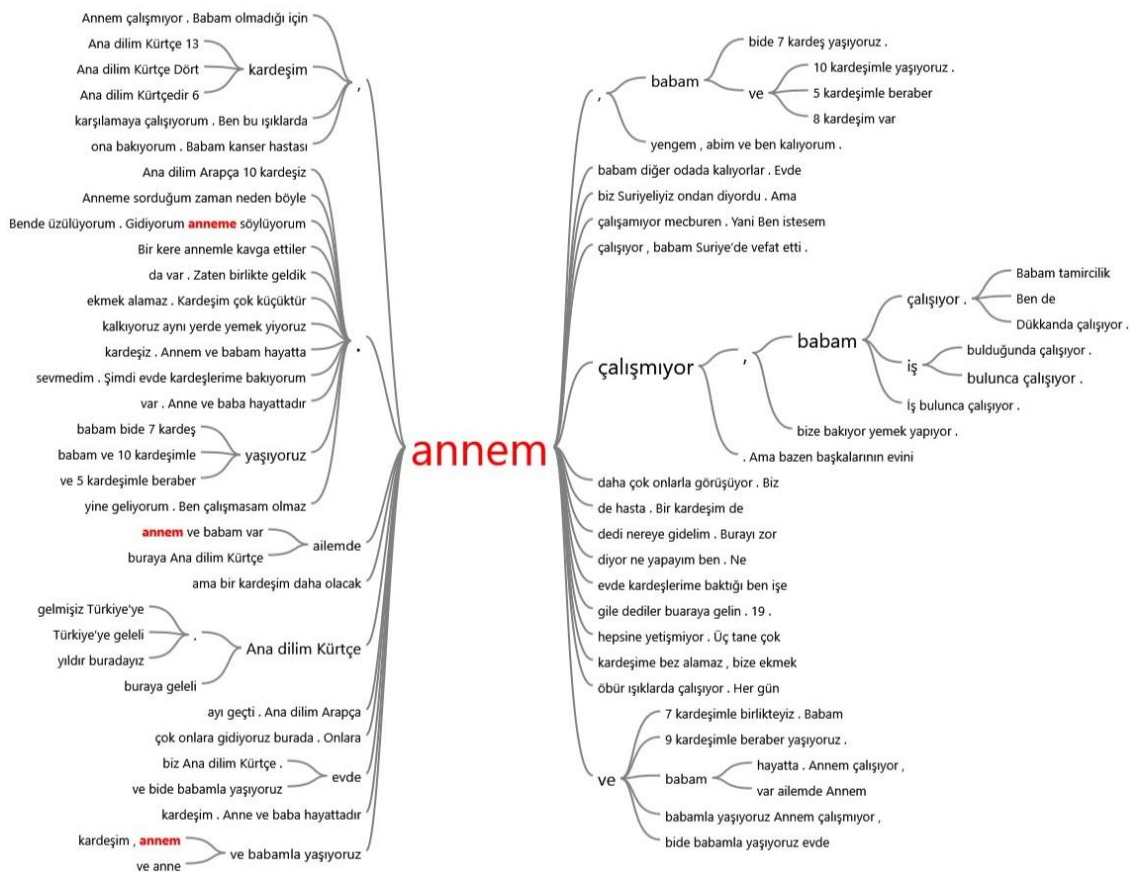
Annem çalışmıyor . Babam olmadığı için
Ana dilim Kürtçe 13
Ana dilim Kürtçe Dört
Ana dilim Kürtçedir 6
kardeşim
karşılamaya çalışıyorum . Ben bu ışıklarda
ona bakıyorum . Babam kanser hastası
,
Ana dilim Arapça 10 kardeşiz
Anneme sorduğum zaman neden böyle
Bende üzülüyorum . Gidiyorum anneme söylüyorum
Bir kere annemle kavga ettiler
da var . Zaten birlikte geldik
ekmek alamaz . Kardeşim çok küçüktür
kalkıyoruz aynı yerde yemek yiyoruz
kardeşiz . Annem ve babam hayatta
sevmedim . Şimdi evde kardeşlerime bakıyorum
var . Anne ve baba hayattadır
.
babam bide 7 kardeş
babam ve 10 kardeşimle
ve 5 kardeşimle beraber
yaşıyoruz
yine geliyorum . Ben çalışmasam olmaz
annem ve babam var
buraya Ana dilim Kürtçe
ailemde
ama bir kardeşim daha olacak
gelmişiz Türkiye'ye
Türkiye'ye geleli
yıldır buradayız
.
Ana dilim Kürtçe
buraya geleli
ayı geçti . Ana dilim Arapça
çok onlara gidiyoruz burada . Onlara
biz Ana dilim Kürtçe .
ve bide babamla yaşıyoruz
evde
kardeşim . Anne ve baba hayattadır
kardeşim , annem
ve anne
ve babamla yaşıyoruz

annem

,
babam
bide 7 kardeş yaşıyoruz .
ve
10 kardeşimle yaşıyoruz .
5 kardeşimle beraber
8 kardeşim var
yengem , abim ve ben kalıyorum .
babam diğer odada kalıyorlar . Evde
biz Suriyeliyiz ondan diyordu . Ama
çalışamıyor mecburen . Yani Ben istesem
çalışıyor , babam Suriye'de vefat etti .
çalışmıyor
,
babam
çalışıyor .
Babam tamircilik
Ben de
Dükkanda çalışıyor .
iş
bulduğunda çalışıyor .
bulunca çalışıyor .
İş bulunca çalışıyor .
bize bakıyor yemek yapıyor .
. Ama bazen başkalarının evini
daha çok onlarla görüşüyor . Biz
de hasta . Bir kardeşim de
dedi nereye gidelim . Burayı zor
diyor ne yapayım ben . Ne
evde kardeşlerime baktığı ben işe
gile dediler buaraya gelin . 19 .
hepsine yetişmiyor . Üç tane çok
kardeşime bez alamaz , bize ekmek
öbür ışıklarda çalışıyor . Her gün
ve
7 kardeşimle birlikteyiz . Babam
9 kardeşimle beraber yaşıyoruz .
babam
hayatta . Annem çalışıyor ,
var ailemde Annem
babamla yaşıyoruz Annem çalışmıyor ,
bide babamla yaşıyoruz evde